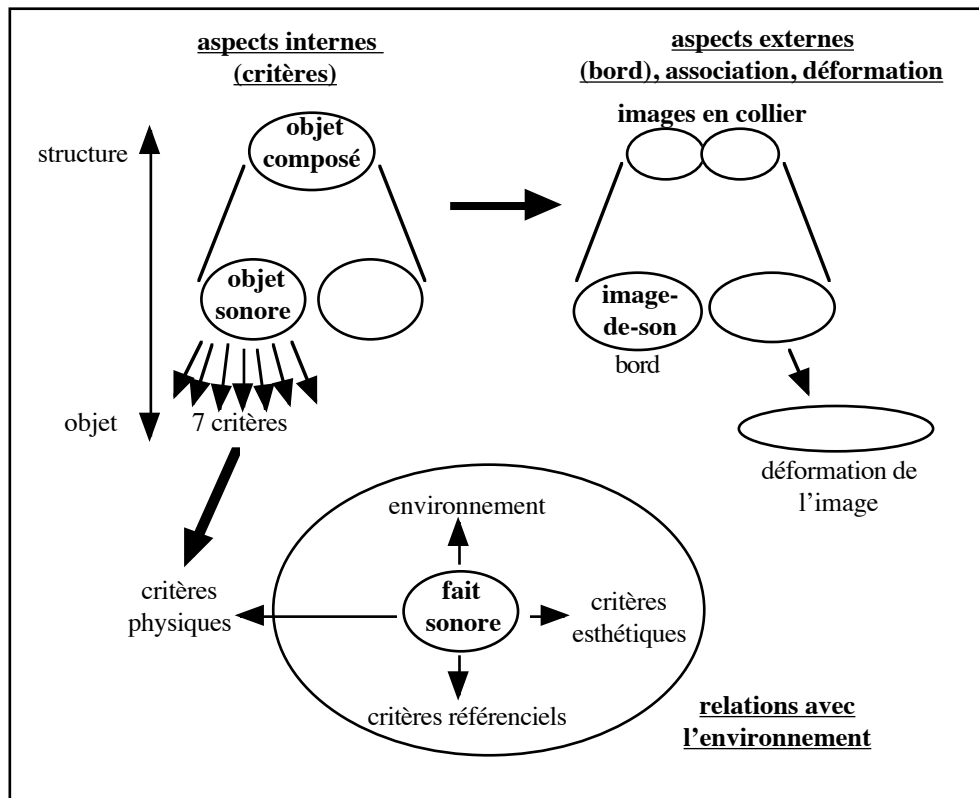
aspects internes
(critères)

aspects externes
(bord), association, déformation

structure

objet composé

images en collier

objet sonore

image-de-son
bord

objet

7 critères

déformation de l'image

environnement

critères physiques

fait sonore

critères esthétiques

critères référenciels

relations avec l'environnement